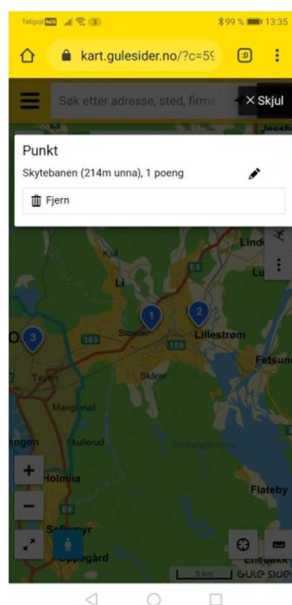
Telipol 4G 99 % 13:35

kart.gulesider.no/?c=59

Søk etter adresse, sted, firma

× Skjul

Punkt

Skytebanen (214m unna), 1 poeng

Fjern

Lindi

Li

1

2

Strømmen

Lillestrøm

3

Fetsun

Skårer

Mangerud

+

−

Holmlia

Flateby

Sofiemyr

Oppegård

1 km

Gule sider